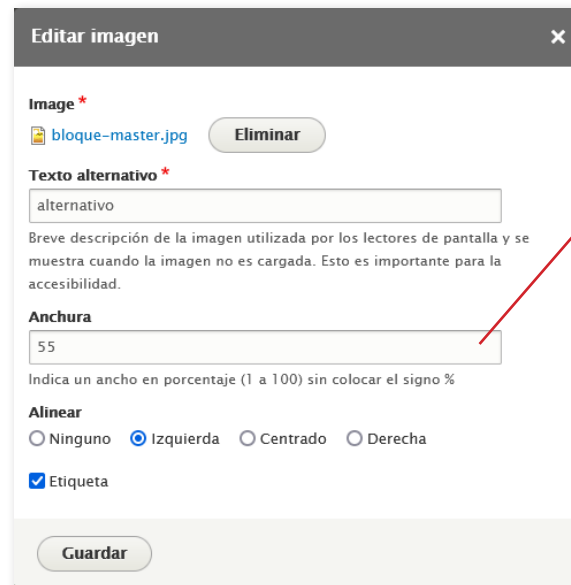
Editar imagen ×

Image *
bloque-master.jpg Eliminar

Texto alternativo *
alternativo
Breve descripción de la imagen utilizada por los lectores de pantalla y se muestra cuando la imagen no es cargada. Esto es importante para la accesibilidad.

Anchura
55
Indica un ancho en porcentaje (1 a 100) sin colocar el signo %

Alinear
Ninguno Izquierda Centrado Derecha

Etiqueta

Guardar